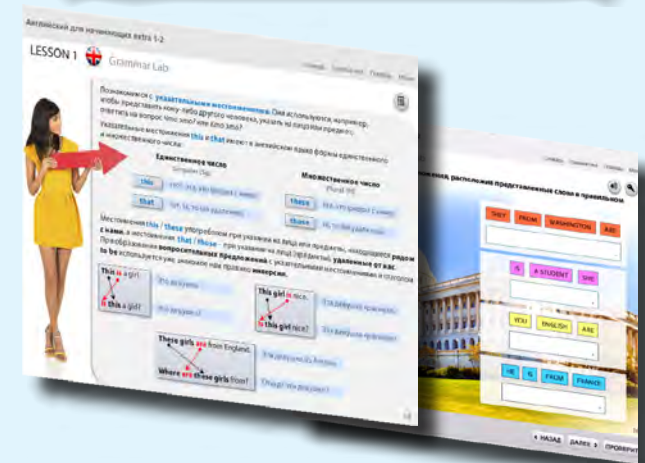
Английский для начинающих extra 1-2

LESSON 1 Grammar Lab

Познакомимся с указательными местоимениями. Они используются, например, чтобы представить кому-либо другого человека, указать на предмет, ответить на вопрос Что это? или Кто это?

Указательные местоимения this и that имеют в английском языке формы единственного и множественного числа:

Единственное число
Singular (Sg)

this

that

Множественное число
Plural (Pl)

these

those

Местоимения this / these употребляем при указании на лица или предметы, находящиеся рядом с нами, а местоимения that / those – при указании на лица (предметы), удаленные от нас. Преобразование вопросительных предложений с указательными местоимениями в этом случае to be используется уже знакомое нам правило инверсии.

This is a girl.
Is this a girl?

This girl is nice.
Is this girl nice?

These girls are from England.
Where are these girls from?

THEY FROM WASHINGTON ARE

IS A STUDENT SHE

YOU ENGLISH ARE

HE IS FROM FRANCE

НАЗАД ДАЛЕЕ ПРОВЕРИТЬ